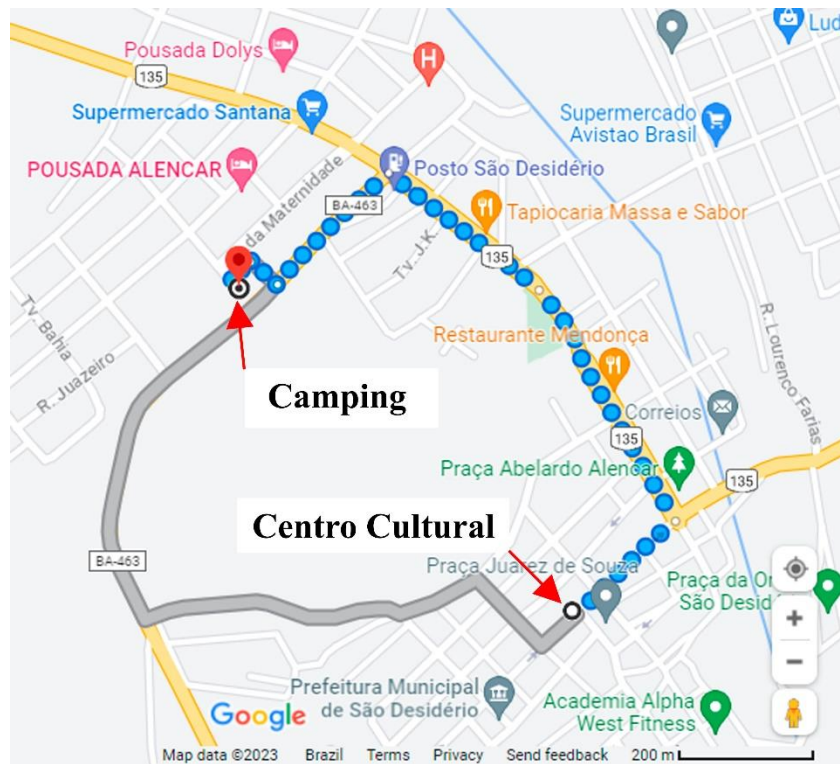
Pousada Dolys
135
Supermercado Santana
POUSADA ALENCAR
da Maternidade
BA-463
Posto São Desidério
Supermercado Avistao Brasil
Tapiocaria Massa e Sabor
Tv. J.K.
135
Tv. Bahia
R. Juazeiro
Restaurante Mendonça
R. Lourenco Farias
Camping
Correios
135
Praça Abelardo Alencar
135
Centro Cultural
BA-463
Praça Juarez de Souza
Praça da Or
São Desid
Prefeitura Municipal de São Desidério
Academia Alpha West Fitness
Google
Lud
Map data ©2023 Brazil Terms Privacy Send feedback 200 m